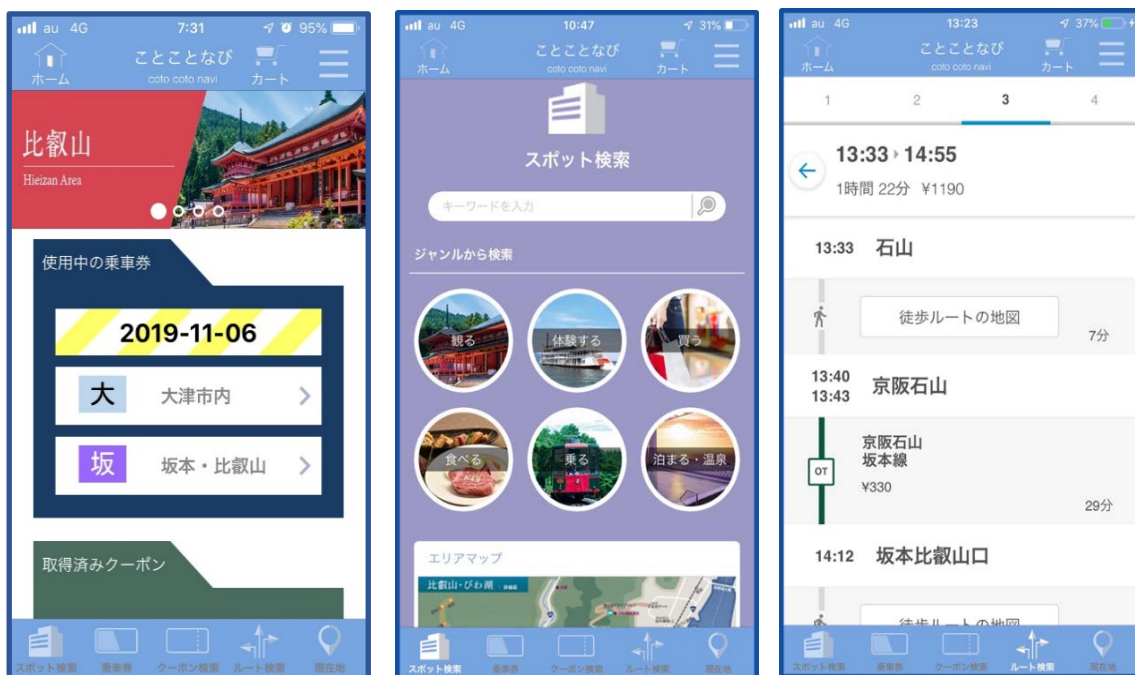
au 4G 7:31 95%
ホーム ことことなび coto coto navi カート

比叡山
Hieizan Area

使用中の乗車券

2019-11-06

大 大津市内

坂 坂本・比叡山

取得済みクーポン

スポット検索 乗車券 クーポン検索 ルート検索 現在地

au 4G 10:47 31%
ホーム ことことなび coto coto navi カート

スポット検索

キーワードを入力

ジャンルから検索

観る 体験する 買う
食べる 乗る 泊まる・温泉

エリアマップ
比叡山・びわ湖 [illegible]

スポット検索 乗車券 クーポン検索 ルート検索 現在地

au 4G 13:23 37%
ホーム ことことなび coto coto navi カート

1 2 3 4

13:33 ▸ 14:55
1時間 22分 ¥1190

13:33 石山

徒歩ルートの地図
7分

13:40
13:43 京阪石山

京阪石山
坂本線
OT
¥330
29分

14:12 坂本比叡山口

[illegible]

スポット検索 乗車券 クーポン検索 ルート検索 現在地